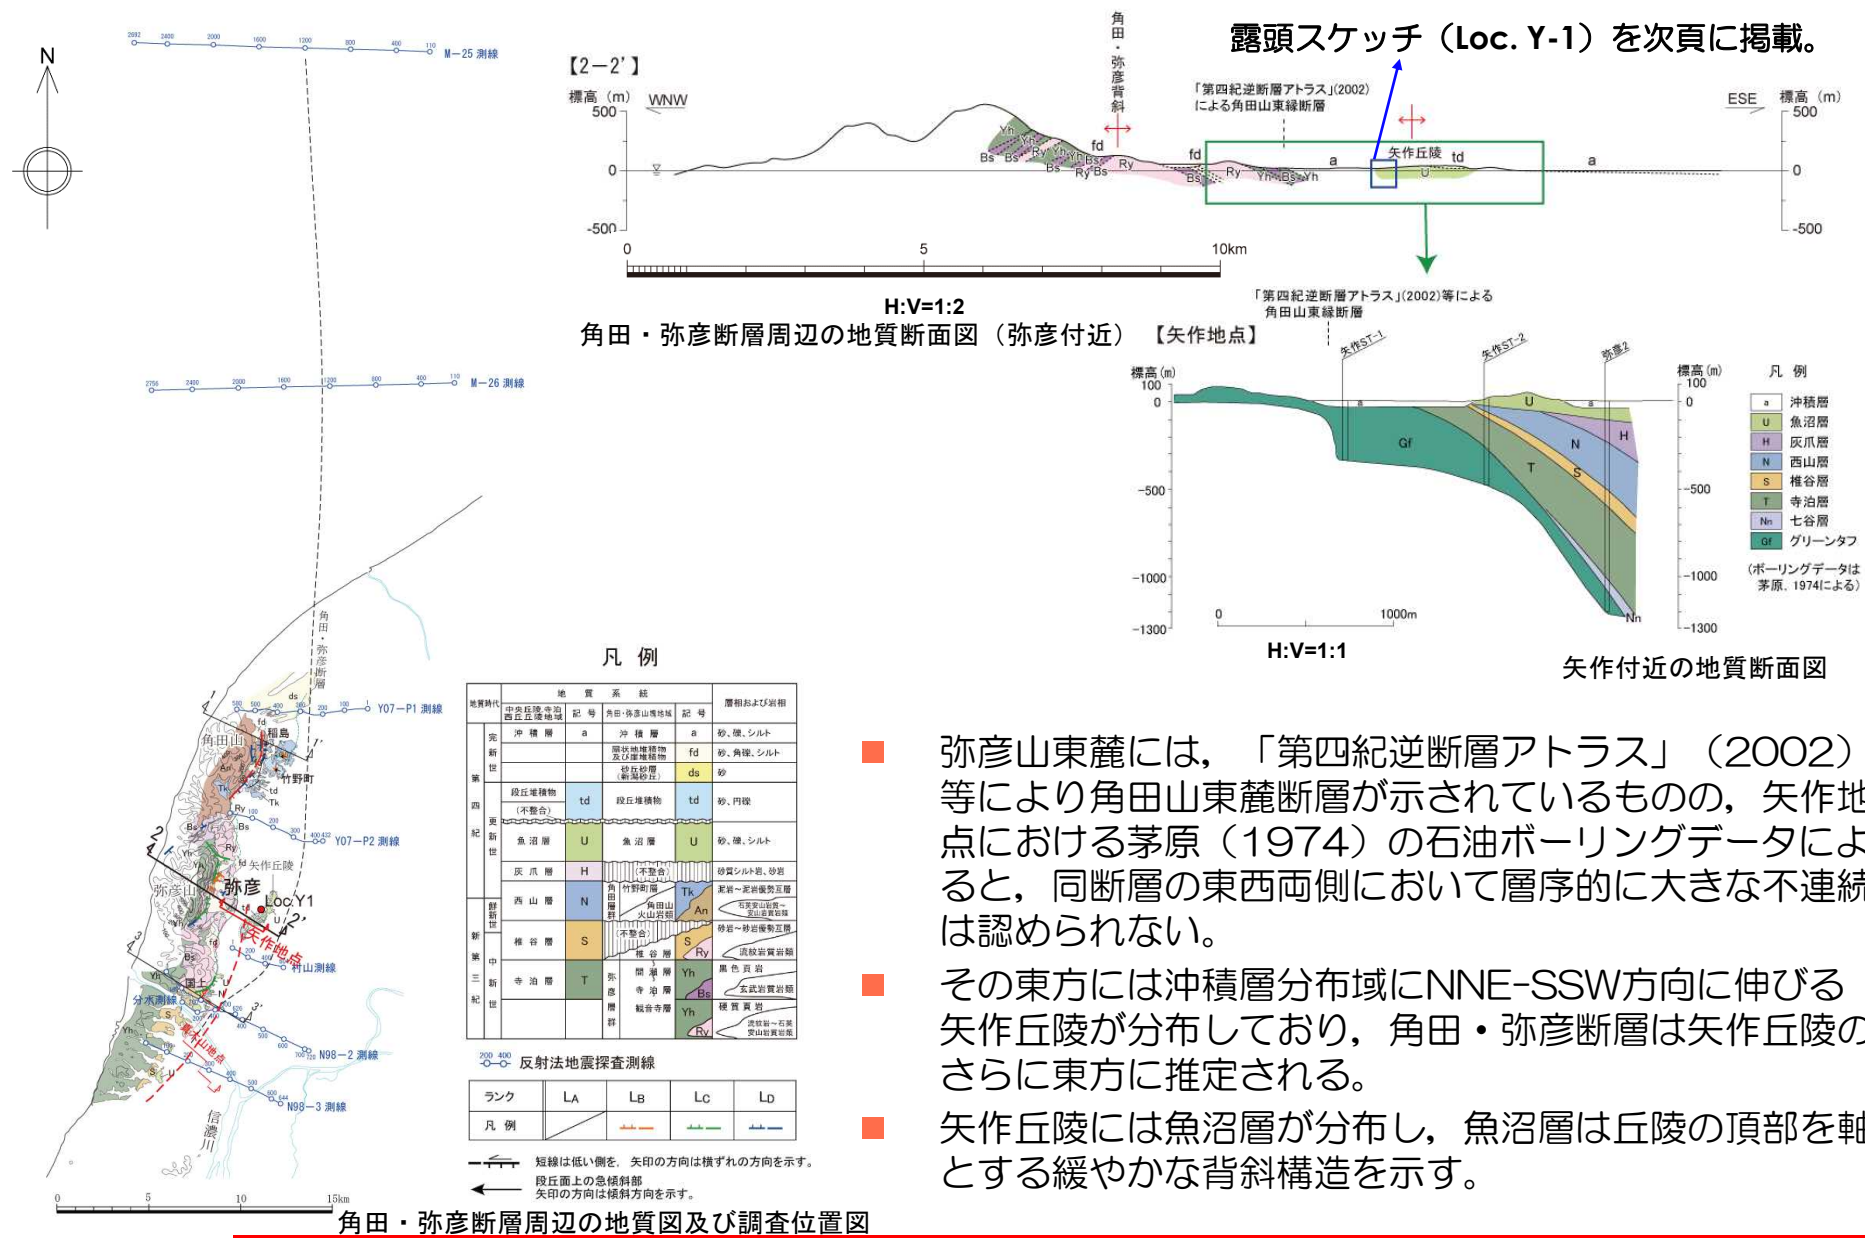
露頭スケッチ（Loc. Y-1）を次頁に掲載。

【2−2'】

標高（m） WNW 500 0 -500

角田・弥彦背斜

「第四紀逆断層アトラス」(2002)による角田山東縁断層

ESE 標高（m） 500 0 -500

Yh Bs Ry fd td a U 矢作丘陵

0 5 10km

H:V=1:2

角田・弥彦断層周辺の地質断面図（弥彦付近） 【矢作地点】

「第四紀逆断層アトラス」(2002)等による角田山東縁断層

矢作ST-1 矢作ST-2 弥彦2

標高(m) 100 0 -500 -1000 -1300

Gf T S N H U a Nn

0 1000m

H:V=1:1

矢作付近の地質断面図

凡 例
a 沖積層
U 魚沼層
H 灰爪層
N 西山層
S 椎谷層
T 寺泊層
Nn 七谷層
Gf グリーンタフ
（ボーリングデータは茅原, 1974による）

M−25 測線
M−26 測線
Y07−P1 測線
Y07−P2 測線
村山測線
分水測線
N98−2 測線
N98−3 測線

角田・弥彦断層
角田山 稲島 竹野町 弥彦山 弥彦 Loc.Y1 矢作丘陵 矢作地点 国上 信濃川

凡 例

| 地質時代 | 中央丘陵,寺泊西丘陵地域 | 記号 | 角田・弥彦山塊地域 | 記号 | 層相および岩相 |
|---|---|---|---|---|---|
| 第四紀 完新世 | 沖積層 | a | 沖積層 | a | 砂、礫、シルト |
| | | | 扇状地堆積物及び崖堆積物 | fd | 砂、角礫、シルト |
| | | | 砂丘砂層(新潟砂丘) | ds | 砂 |
| 更新世 | 段丘堆積物 (不整合) | td | 段丘堆積物 | td | 砂、円礫 |
| | 魚沼層 | U | 魚沼層 | U | 砂、礫、シルト |
| 新第三紀 鮮新世 | 灰爪層 | H | (不整合) | | 砂質シルト岩、砂岩 |
| | 西山層 | N | 角田層群 竹野町層 角田山火山岩類 | Tk An | 泥岩〜泥岩優勢互層 石英安山岩質〜安山岩質岩類 |
| 中新世 | 椎谷層 | S | (不整合) 椎谷層 | S Ry | 砂岩〜砂岩優勢互層 流紋岩質岩類 |
| | 寺泊層 | T | 弥彦層群 間瀬層 寺泊層 観音寺層 | Yh Bs Yh Ry | 黒色頁岩 玄武岩質岩類 硬質頁岩 流紋岩〜石英安山岩質岩類 |

反射法地震探査測線

| ランク | $L_A$ | $L_B$ | $L_C$ | $L_D$ |
|---|---|---|---|---|
| 凡 例 | | | | |

短線は低い側を、矢印の方向は横ずれの方向を示す。
段丘面上の急傾斜部 矢印の方向は傾斜方向を示す。

0 5 10 15km

角田・弥彦断層周辺の地質図及び調査位置図

弥彦山東麓には，「第四紀逆断層アトラス」（2002）等により角田山東麓断層が示されているものの，矢作地点における茅原（1974）の石油ボーリングデータによると，同断層の東西両側において層序的に大きな不連続は認められない。

その東方には沖積層分布域にNNE-SSW方向に伸びる矢作丘陵が分布しており，角田・弥彦断層は矢作丘陵のさらに東方に推定される。

矢作丘陵には魚沼層が分布し，魚沼層は丘陵の頂部を軸とする緩やかな背斜構造を示す。